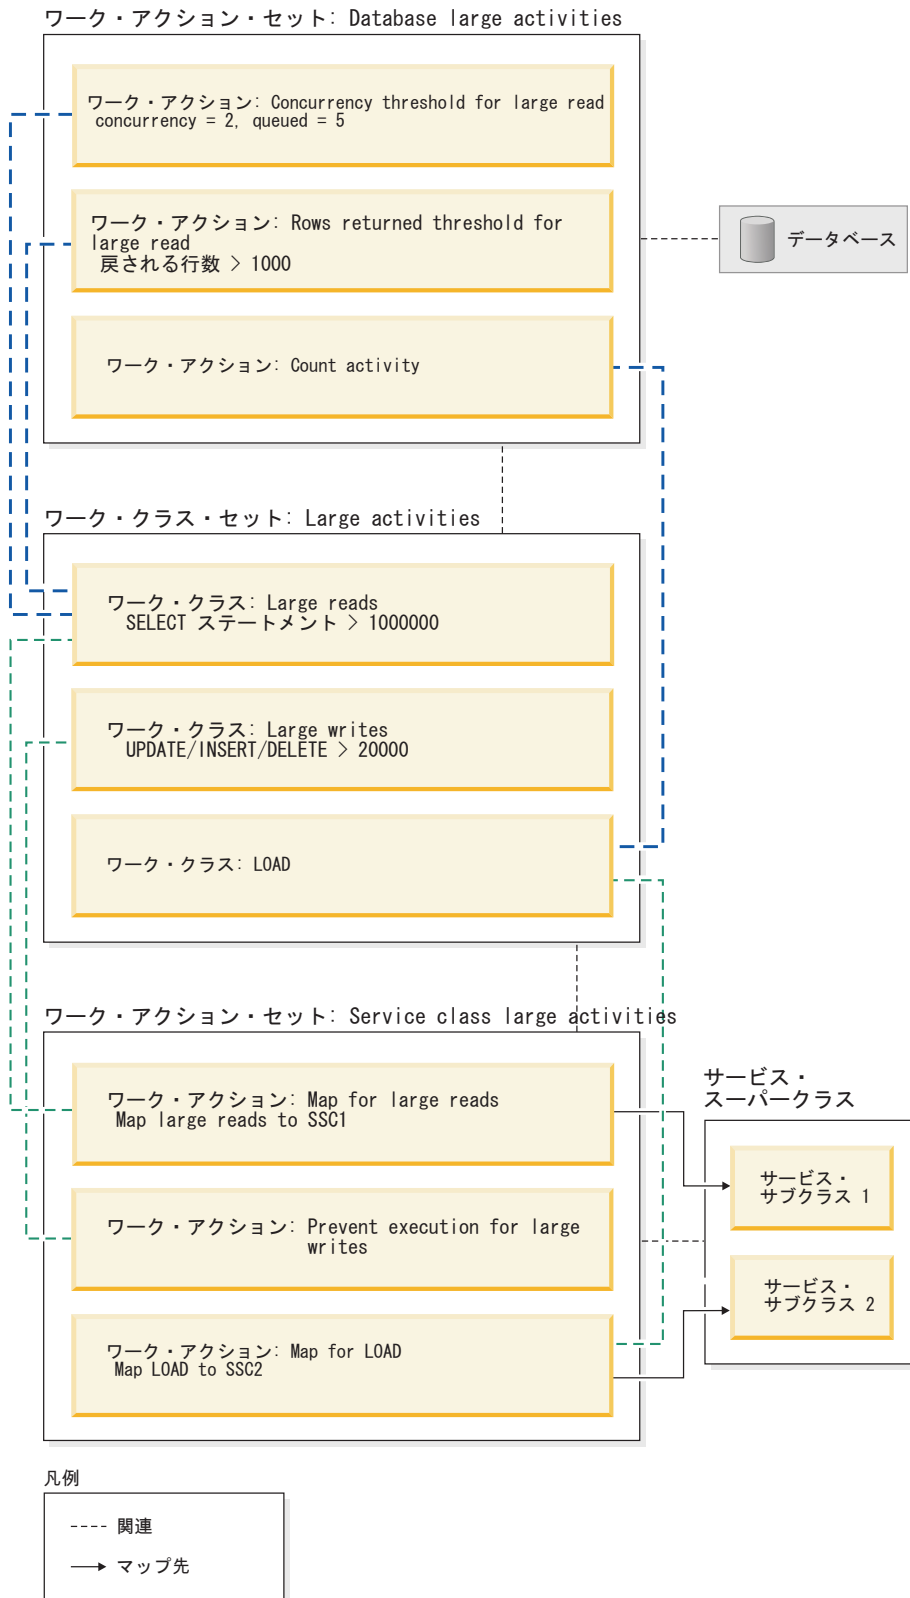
ワーク・アクション・セット: Database large activities

ワーク・アクション: Concurrency threshold for large read concurrency = 2, queued = 5

ワーク・アクション: Rows returned threshold for large read
戻される行数 > 1000

ワーク・アクション: Count activity

データベース

ワーク・クラス・セット: Large activities

ワーク・クラス: Large reads
SELECT ステートメント > 1000000

ワーク・クラス: Large writes
UPDATE/INSERT/DELETE > 20000

ワーク・クラス: LOAD

ワーク・アクション・セット: Service class large activities

ワーク・アクション: Map for large reads
Map large reads to SSC1

ワーク・アクション: Prevent execution for large writes

ワーク・アクション: Map for LOAD
Map LOAD to SSC2

サービス・スーパークラス

サービス・サブクラス 1

サービス・サブクラス 2

凡例

---- 関連

マップ先